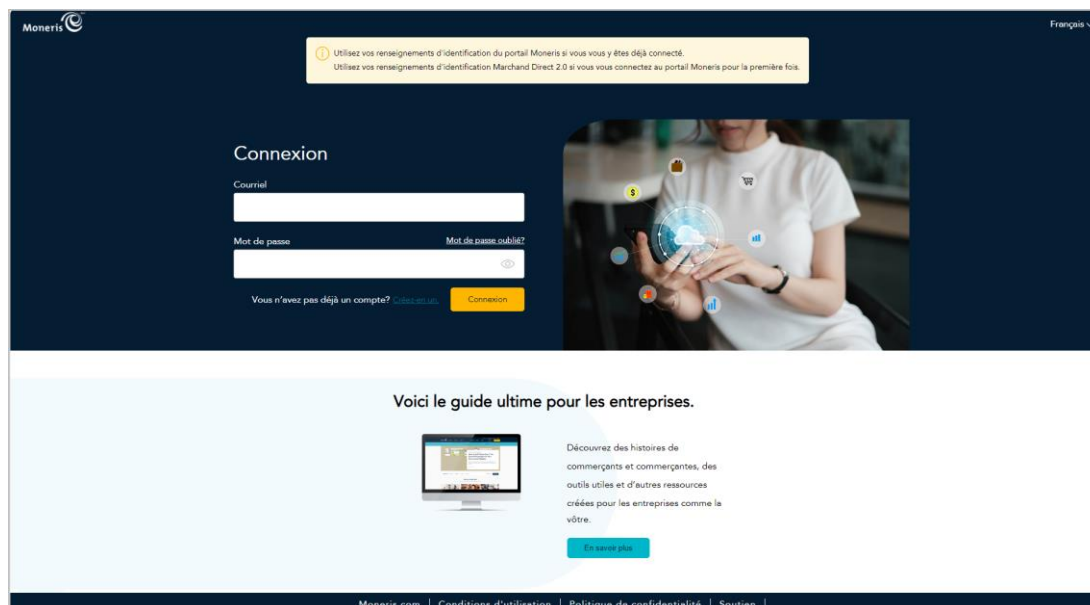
Moneris

Français

Utilisez vos renseignements d'identification du portail Moneris si vous vous y êtes déjà connecté.
Utilisez vos renseignements d'identification Marchand Direct 2.0 si vous vous connectez au portail Moneris pour la première fois.

Connexion

Courriel

Mot de passe

Mot de passe oublié?

Vous n'avez pas déjà un compte? Créez-en un.

Connexion

Voici le guide ultime pour les entreprises.

Découvrez des histoires de commerçants et commerçantes, des outils utiles et d'autres ressources créées pour les entreprises comme la vôtre.

En savoir plus

Moneris.com | Conditions d'utilisation | Politique de confidentialité | Soutien |